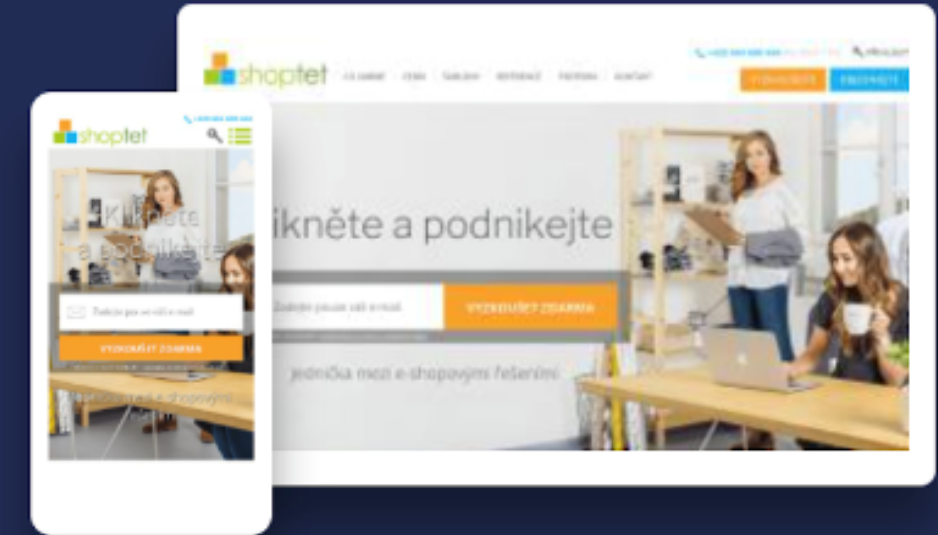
shoptet

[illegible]

O NÁS CENA ŠABLONY REFERENCE PODPORA KONTAKT

VYZKOUŠEJTE PŘIHLÁSIT

ikněte a podnikejte

Zadejte pouze váš e-mail VYZKOUŠET ZDARMA

jednička mezi e-shopovými řešeními

shoptet

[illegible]

Klikněte a podnikejte

Zadejte pouze váš e-mail

VYZKOUŠET ZDARMA

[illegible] e-shopovými